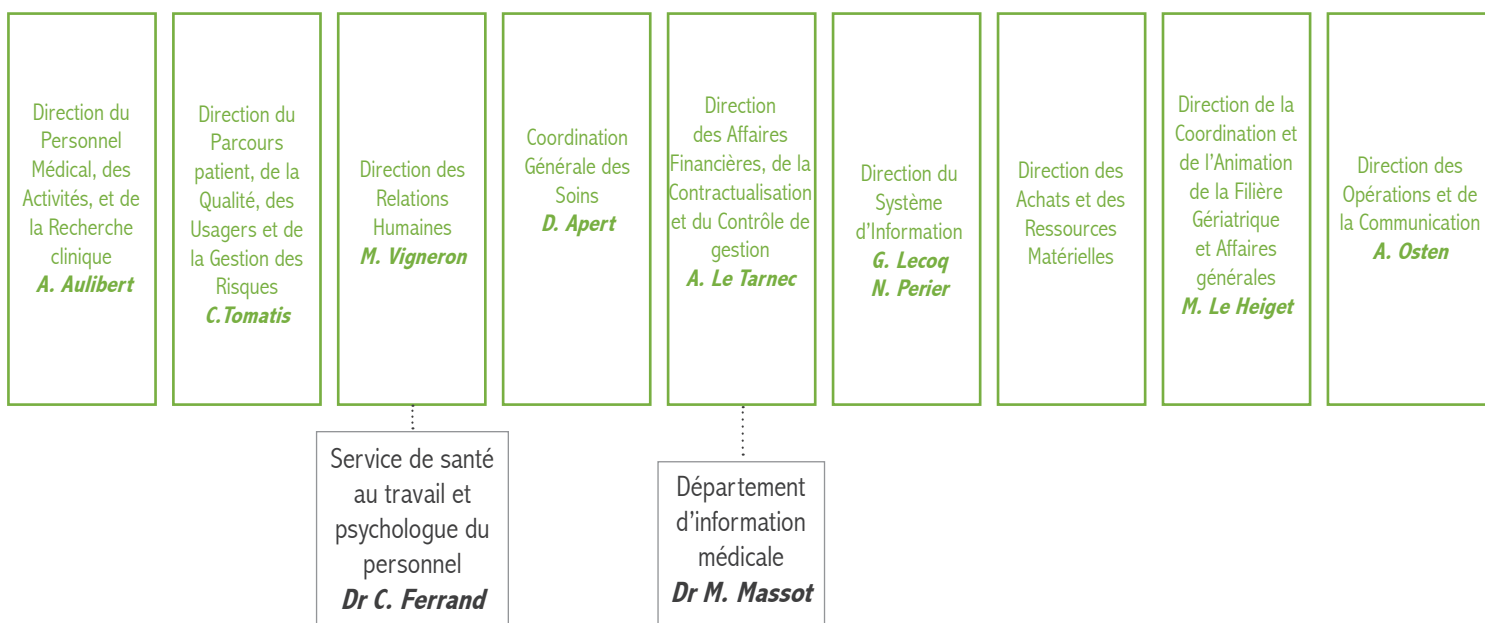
Direction du Personnel Médical, des Activités, et de la Recherche clinique
A. Aulibert

Direction du Parcours patient, de la Qualité, des Usagers et de la Gestion des Risques
C.Tomatis

Direction des Relations Humaines
M. Vigneron

Coordination Générale des Soins
D. Apert

Direction des Affaires Financières, de la Contractualisation et du Contrôle de gestion
A. Le Tarnec

Direction du Système d'Information
G. Lecoq
N. Perier

Direction des Achats et des Ressources Matérielles

Direction de la Coordination et de l'Animation de la Filière Gériatrique et Affaires générales
M. Le Heiget

Direction des Opérations et de la Communication
A. Osten

Service de santé au travail et psychologue du personnel
Dr C. Ferrand

Département d'information médicale
Dr M. Massot